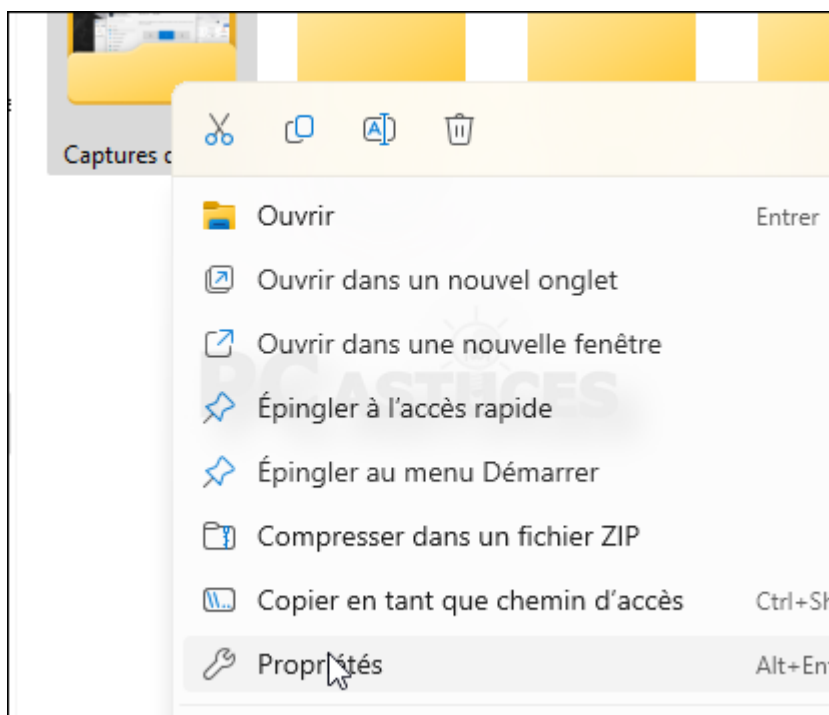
Captures d

Ouvrir Entrer

Ouvrir dans un nouvel onglet

Ouvrir dans une nouvelle fenêtre

Épingler à l'accès rapide

Épingler au menu Démarrer

Compresser dans un fichier ZIP

Copier en tant que chemin d'accès Ctrl+Sh

Propriétés Alt+En

PC ASTUCES